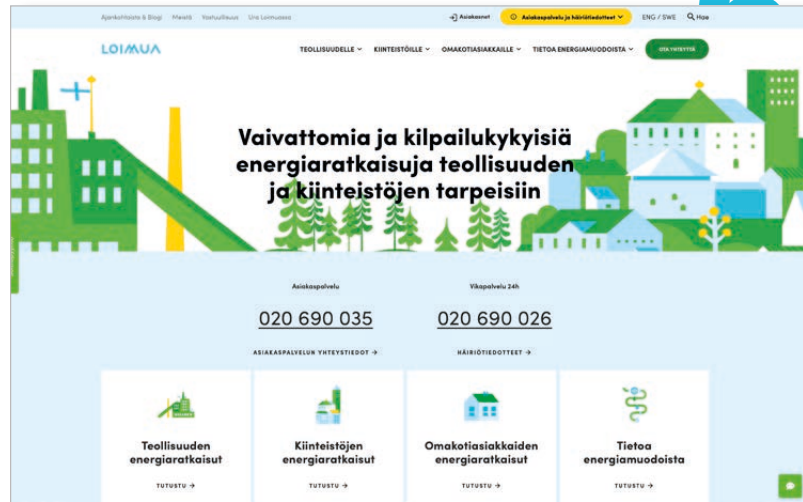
Ajankohtaista & Blogi Meistä Vastuullisuus Ura Loimualla

Asiakasnet Asiakaspalvelu ja häiriötiedotteet ENG / SWE Hae

LOIMUA

TEOLLISUUDELLE KIINTEISTÖILLE OMAKOTIASIAKKAILLE TIETOA ENERGIAMUODOISTA OTA YHTEYTTÄ

Vaivattomia ja kilpailukykyisiä energiaratkaisuja teollisuuden ja kiinteistöjen tarpeisiin

Asiakaspalvelu
020 690 035
ASIAKASPALVELUN YHTEYSTIEDOT →

Vikapalvelu 24h
020 690 026
HÄIRIÖTIEDOTTEET →

Teollisuuden energiaratkaisut
TUTUSTU →

Kiinteistöjen energiaratkaisut
TUTUSTU →

Omakotiasiakkaiden energiaratkaisut
TUTUSTU →

Tietoa energiamuodoista
TUTUSTU →